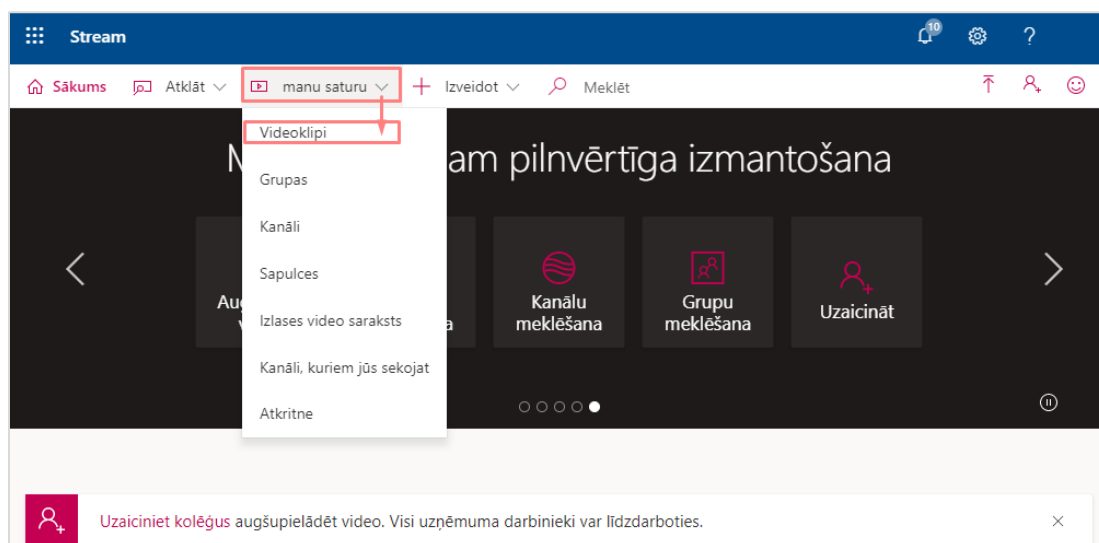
Stream

10

?

Sākums Atklāt manu saturu Izveidot Meklēt

Videoklipi

Grupas

Kanāli

Sapulces

Izlases video saraksts

Kanāli, kuriem jūs sekojat

Atkritne

M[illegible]am pilnvērtīga izmantošana

Aug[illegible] v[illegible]

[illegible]a

Kanālu meklēšana

Grupu meklēšana

Uzaicināt

Uzaiciniet kolēģus augšupielādēt video. Visi uzņēmuma darbinieki var līdzdarboties.

×